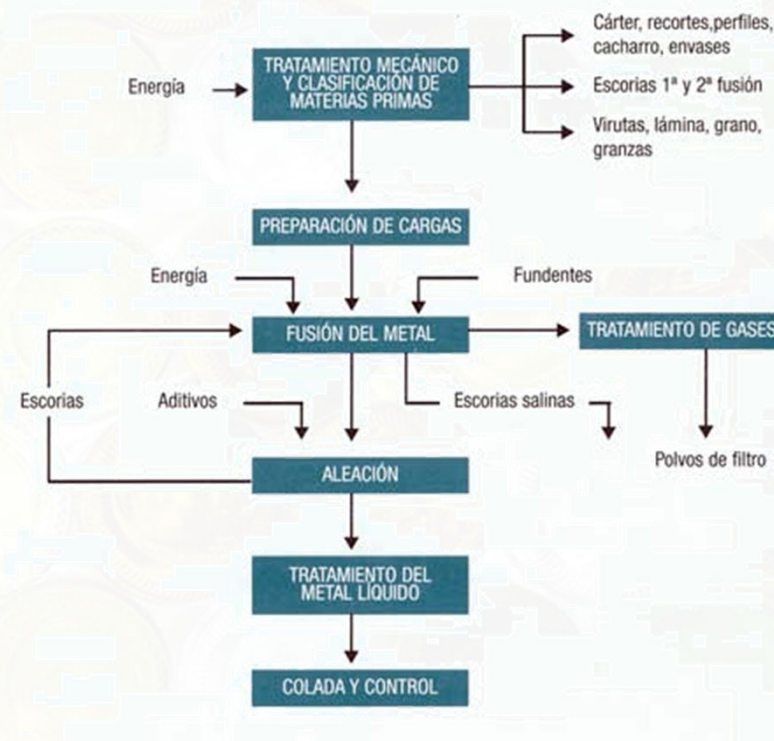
Cárter, recortes,perfiles, cacharro, envases

Energía

TRATAMIENTO MECÁNICO Y CLASIFICACIÓN DE MATERIAS PRIMAS

Escorias 1ª y 2ª fusión

Virutas, lámina, grano, granzas

PREPARACIÓN DE CARGAS

Energía

Fundentes

FUSIÓN DEL METAL

TRATAMIENTO DE GASES

Escorias

Aditivos

Escorias salinas

Polvos de filtro

ALEACIÓN

TRATAMIENTO DEL METAL LÍQUIDO

COLADA Y CONTROL